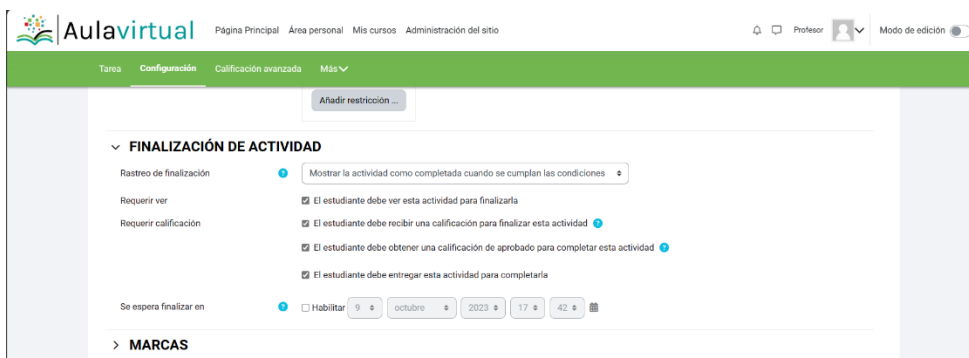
Aulavirtual Página Principal Área personal Mis cursos Administración del sitio Profesor Modo de edición

Tarea Configuración Calificación avanzada Más

Añadir restricción ...

FINALIZACIÓN DE ACTIVIDAD

Rastreo de finalización Mostrar la actividad como completada cuando se cumplan las condiciones

Requerir ver El estudiante debe ver esta actividad para finalizarla

Requerir calificación El estudiante debe recibir una calificación para finalizar esta actividad

El estudiante debe obtener una calificación de aprobado para completar esta actividad

El estudiante debe entregar esta actividad para completarla

Se espera finalizar en Habilitar 9 octubre 2023 17 42

MARCAS